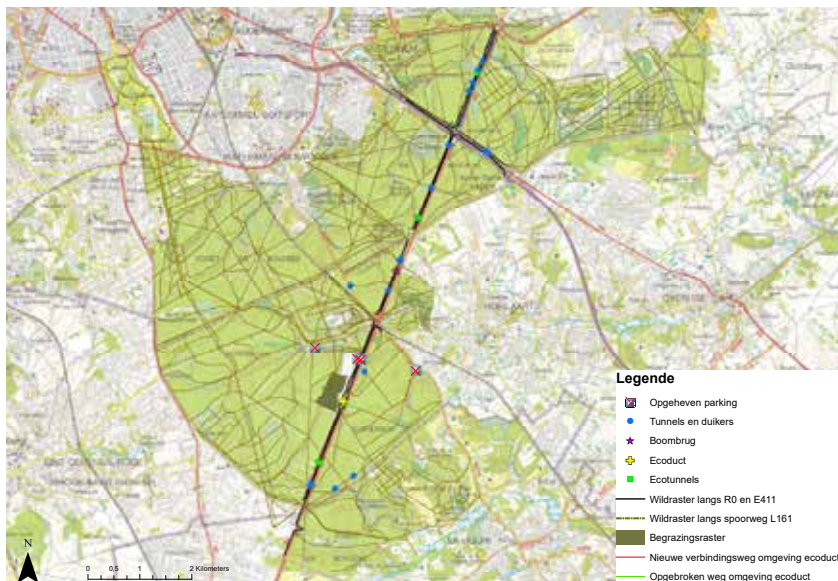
Legende
Opgeheven parking
Tunnels en duikers
Boombrug
Ecoduct
Ecotunnels
Wildraster langs R0 en E411
Wildraster langs spoorweg L161
Begrazingsraster
Nieuwe verbindingsweg omgeving ecoduct
Opgebroken weg omgeving ecoduct

N
0 0,5 1 2 Kilometers